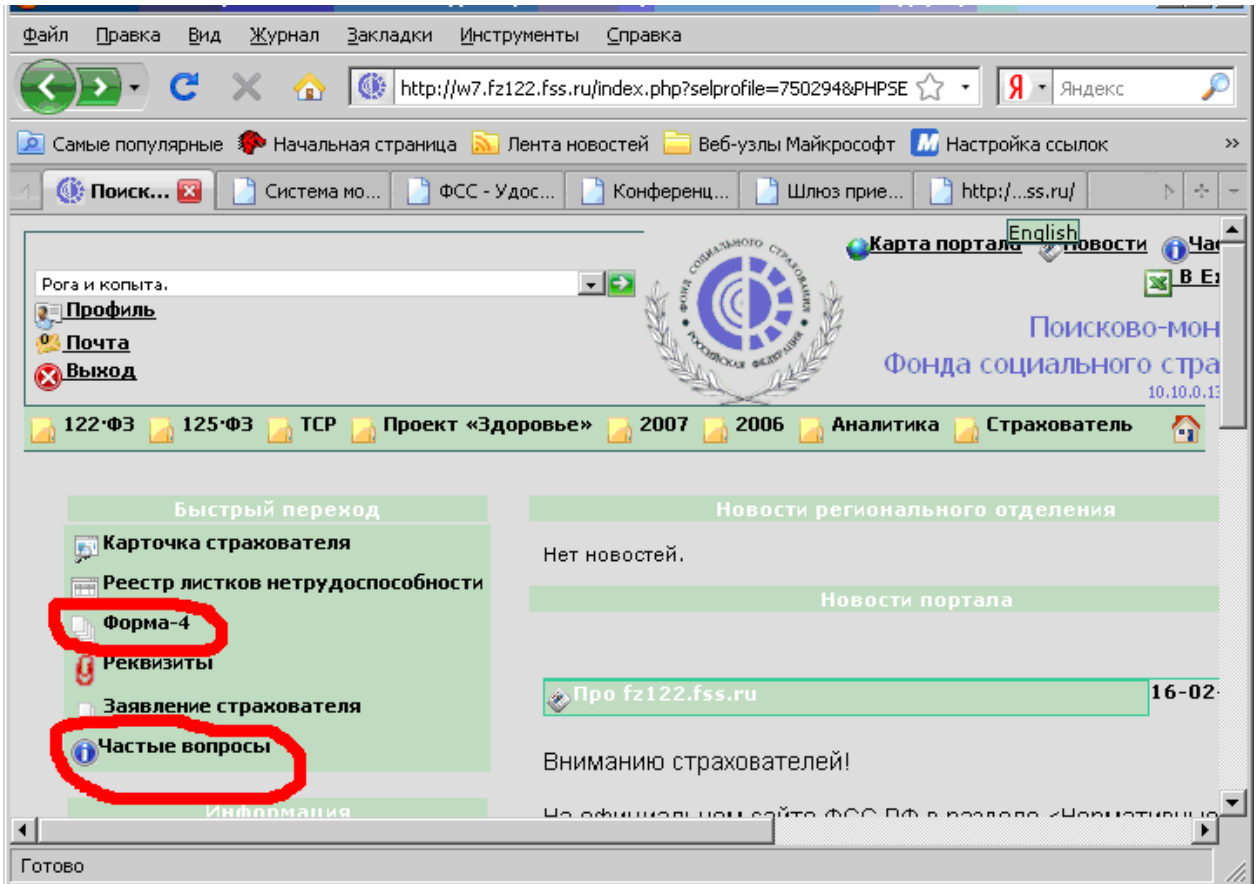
Файл Правка Вид Журнал Закладки Инструменты Справка

http://w7.fz122.fss.ru/index.php?selprofile=750294&PHPSE

Яндекс

Самые популярные Начальная страница Лента новостей Веб-узлы Майкрософт Настройка ссылок

Поиск... Система мо... ФСС - Удос... Конференц... Шлюз прие... http:/...ss.ru/

English

Карта портала Новости Час

В Ex

Рога и копыта.

Профиль

Почта

Выход

ФОНД СОЦИАЛЬНОГО СТРАХОВАНИЯ РОССИЙСКАЯ ФЕДЕРАЦИЯ

Поисково-мон

Фонда социального стра

10.10.0.1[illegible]

122-ФЗ 125-ФЗ ТСР Проект «Здоровье» 2007 2006 Аналитика Страхователь

Быстрый переход

Карточка страхователя

Реестр листков нетрудоспособности

Форма-4

Реквизиты

Заявление страхователя

Частые вопросы

Информация

Новости регионального отделения

Нет новостей.

Новости портала

Про fz122.fss.ru

16-02-

Вниманию страхователей!

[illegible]

Готово